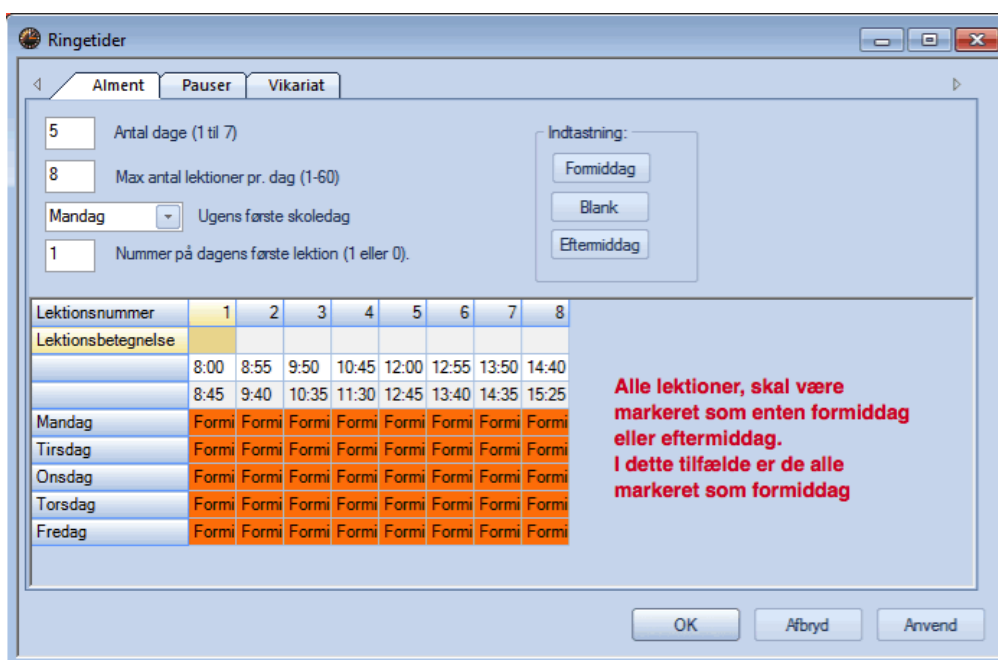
Ringetider

Alment | Pauser | Vikariat

5 Antal dage (1 til 7)

8 Max antal lektioner pr. dag (1-60)

Mandag Ugens første skoledag

1 Nummer på dagens første lektion (1 eller 0).

Indtastning:
Formiddag
Blank
Eftermiddag

| Lektionsnummer | 1 | 2 | 3 | 4 | 5 | 6 | 7 | 8 |
|---|---|---|---|---|---|---|---|---|
| Lektionsbetegnelse | | | | | | | | |
| | 8:00 | 8:55 | 9:50 | 10:45 | 12:00 | 12:55 | 13:50 | 14:40 |
| | 8:45 | 9:40 | 10:35 | 11:30 | 12:45 | 13:40 | 14:35 | 15:25 |
| Mandag | Formi | Formi | Formi | Formi | Formi | Formi | Formi | Formi |
| Tirsdag | Formi | Formi | Formi | Formi | Formi | Formi | Formi | Formi |
| Onsdag | Formi | Formi | Formi | Formi | Formi | Formi | Formi | Formi |
| Torsdag | Formi | Formi | Formi | Formi | Formi | Formi | Formi | Formi |
| Fredag | Formi | Formi | Formi | Formi | Formi | Formi | Formi | Formi |

Alle lektioner, skal være markeret som enten formiddag eller eftermiddag.
I dette tilfælde er de alle markeret som formiddag

OK Afbryd Anvend